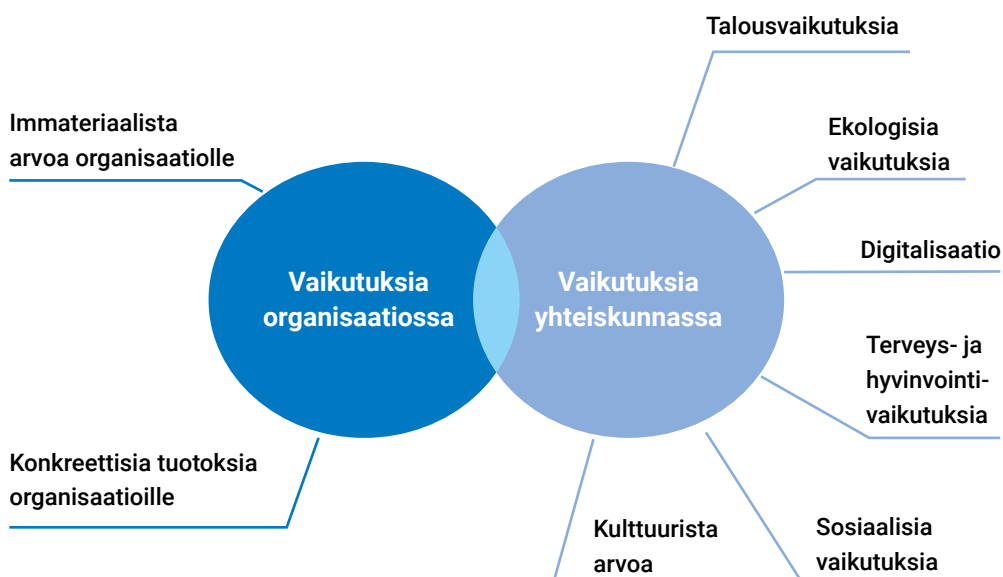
Talousvaikutuksia

Immateriaalista arvoa organisaatiolle

Ekologisia vaikutuksia

Digitalisaatio

Vaikutuksia organisaatiossa

Vaikutuksia yhteiskunnassa

Terveys- ja hyvinvointivaikutuksia

Konkreettisia tuotoksia organisaatioille

Kulttuurista arvoa

Sosiaalisia vaikutuksia